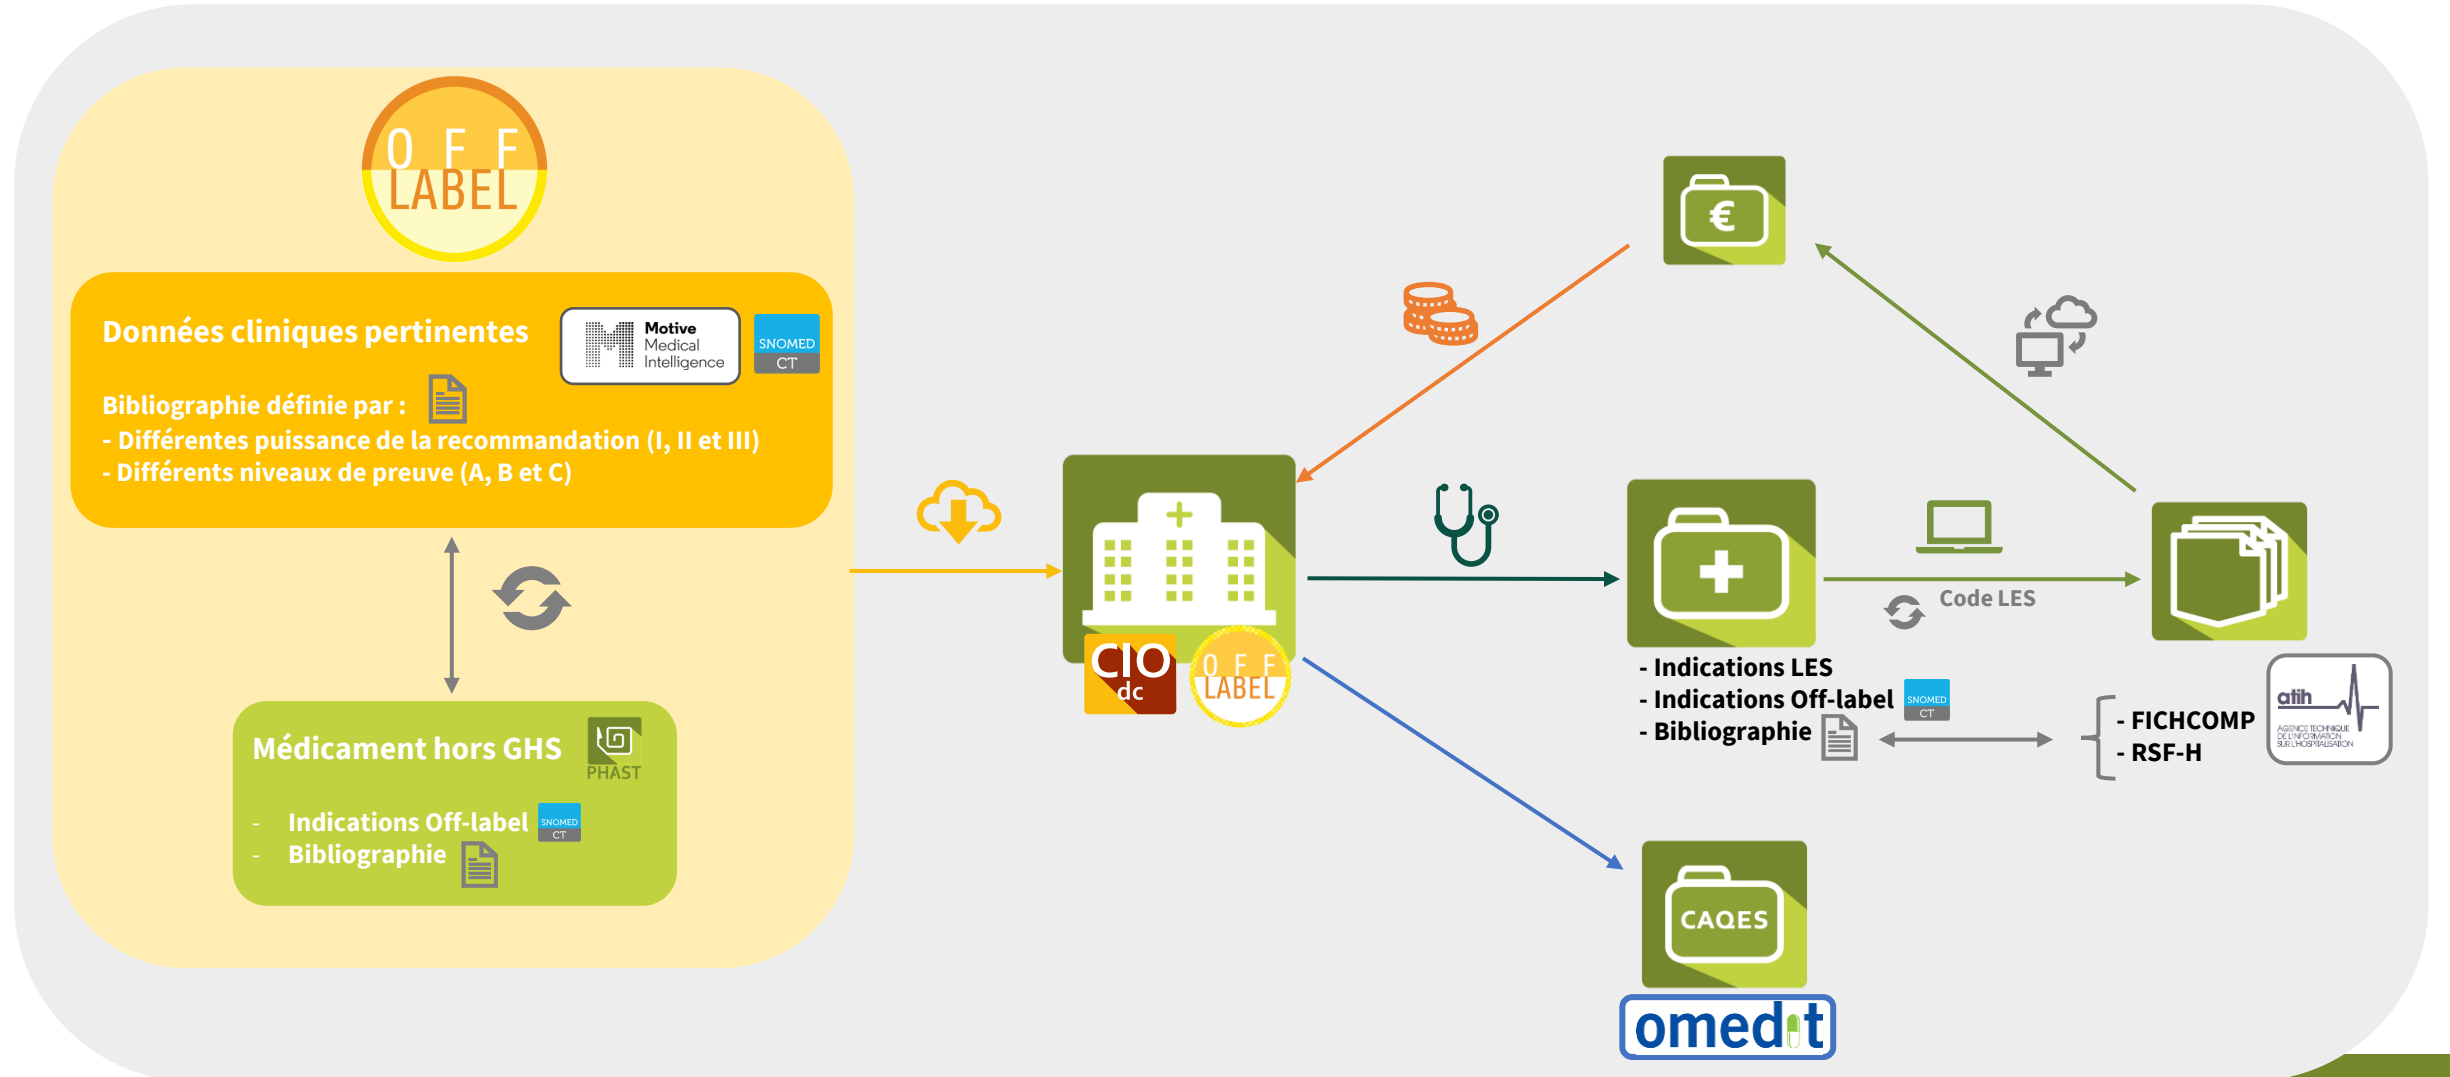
O F F
LABEL

Données cliniques pertinentes

Motive Medical Intelligence

SNOMED CT

Bibliographie définie par :
- Différentes puissance de la recommandation (I, II et III)
- Différents niveaux de preuve (A, B et C)

Médicament hors GHS

PHAST

- Indications Off-label
- Bibliographie

SNOMED CT

CIO dc

O F F LABEL

€

Code LES

- Indications LES
- Indications Off-label
- Bibliographie

SNOMED CT

- FICHCOMP
- RSF-H

atih
AGENCE TECHNIQUE DE L'INFORMATION SUR L'HOSPITALISATION

CAQES

omedit